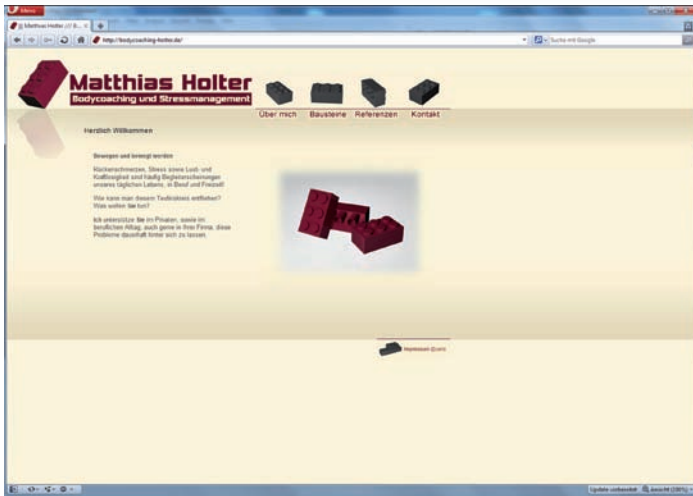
Matthias Holter
Bodycoaching und Stressmanagement

Über mich
Bausteine
Referenzen
Kontakt

Herzlich Willkommen

Bewegen und bewegt werden

Rückenschmerzen, Stress sowie Lust- und Kraftlosigkeit sind häufig Begleiterscheinungen unseres täglichen Lebens, in Beruf und Freizeit!

Wie kann man diesem Teufelskreis entfliehen? Was wollen Sie tun?

Ich unterstütze Sie im Privaten, sowie im beruflichen Alltag, auch gerne in Ihrer Firma, diese Probleme dauerhaft hinter sich zu lassen.

Impressum ©